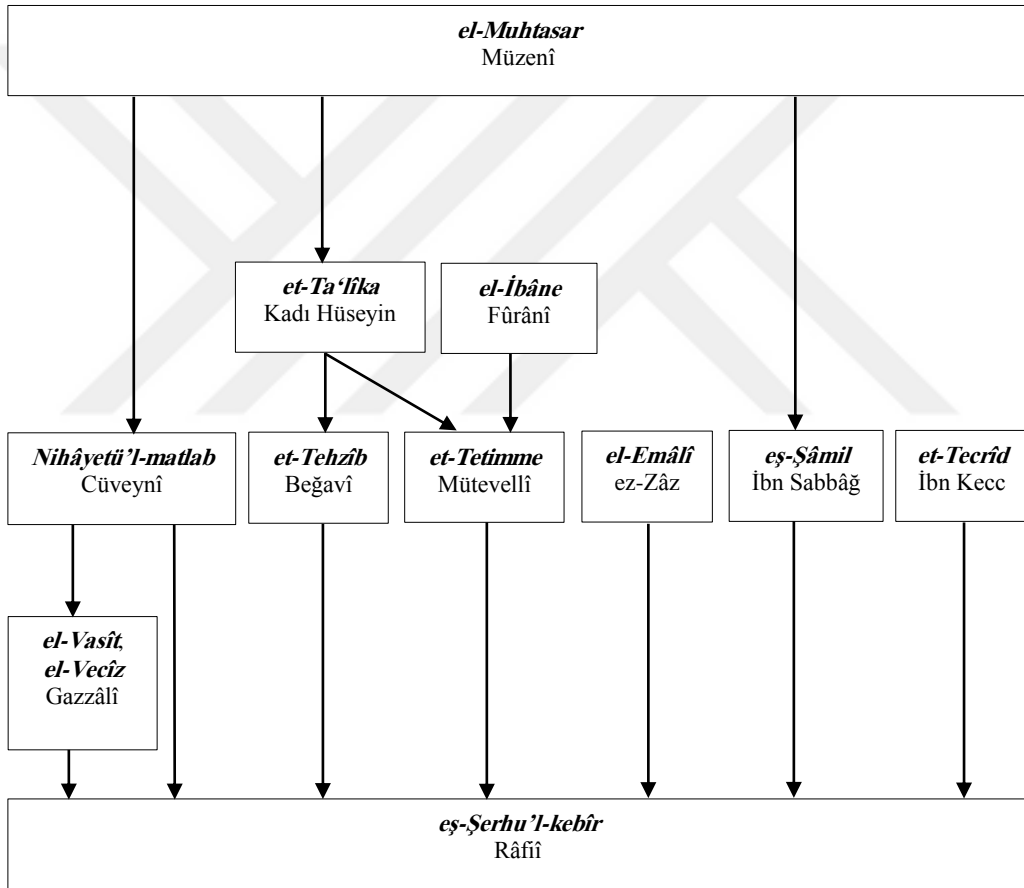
el-Muhtasar
Müzenî

et-Ta'lîka
Kadı Hüseyin

el-İbâne
Fûrânî

Nihâyetü'l-matlab
Cüveynî

et-Tehzîb
Beğavî

et-Tetimme
Mütevellî

el-Emâlî
ez-Zâz

eş-Şâmil
İbn Sabbâğ

et-Tecrîd
İbn Kecc

el-Vasît,
el-Vecîz
Gazzâlî

eş-Şerhu'l-kebîr
Râfiî